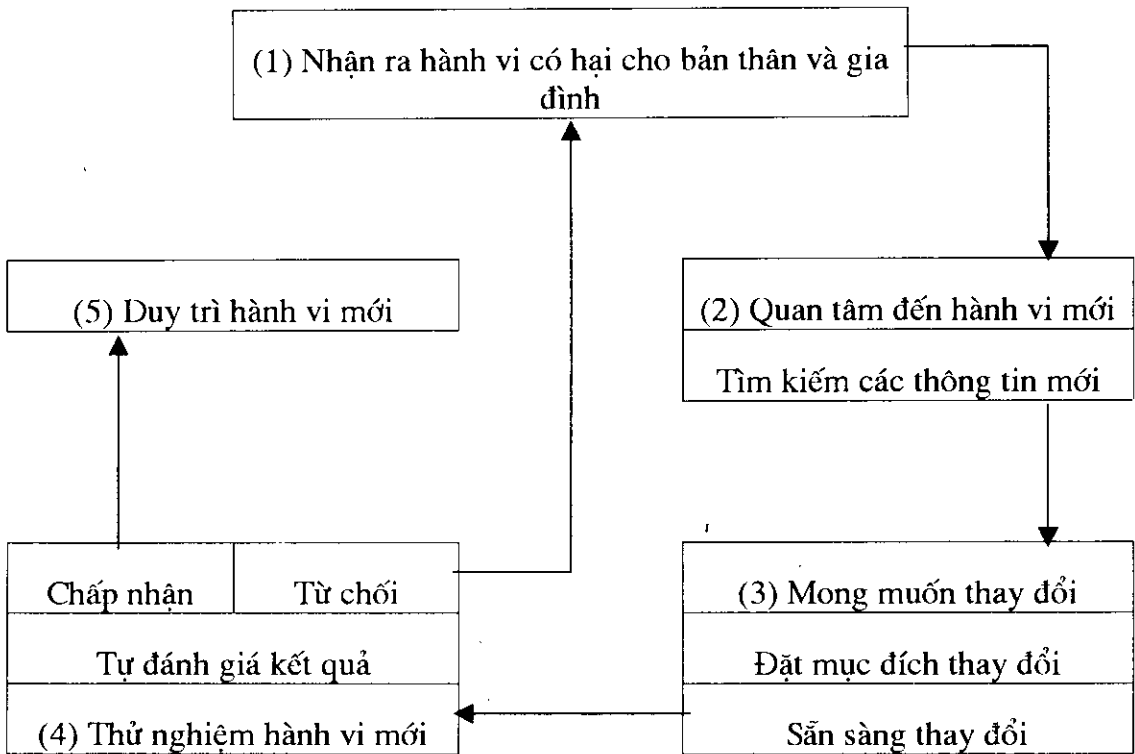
(1) Nhận ra hành vi có hại cho bản thân và gia đình

(2) Quan tâm đến hành vi mới

Tìm kiếm các thông tin mới

(3) Mong muốn thay đổi

Đặt mục đích thay đổi

Sẵn sàng thay đổi

(4) Thử nghiệm hành vi mới

Tự đánh giá kết quả

Chấp nhận

Từ chối

(5) Duy trì hành vi mới